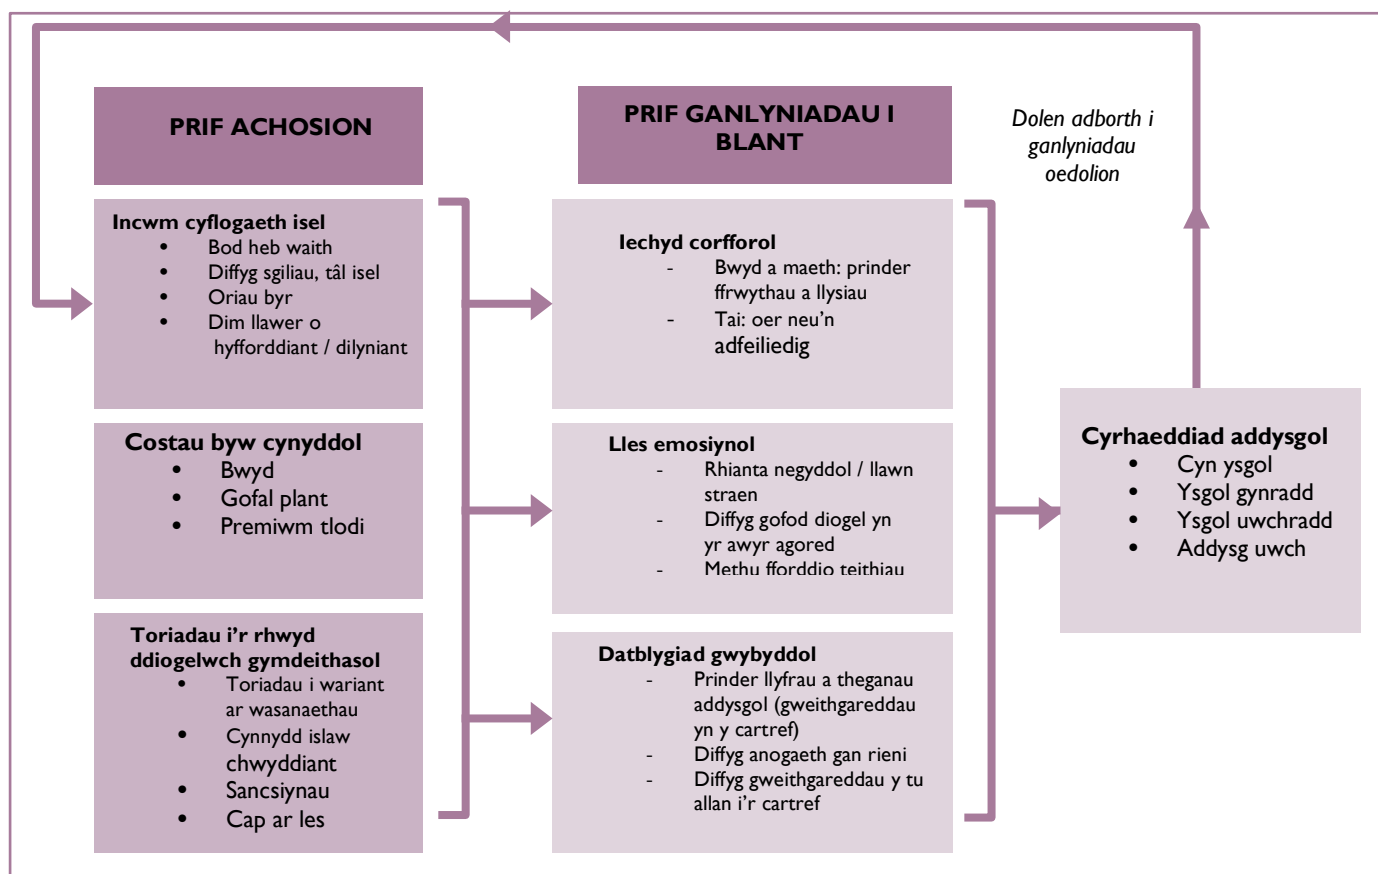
PRIF ACHOSION

PRIF GANLYNIADAU I BLANT

Dolen adborth i ganlyniadau oedolion

Incwm cyflogaeth isel
- Bod heb waith
- Diffyg sgiliau, tâl isel
- Oriau byr
- Dim llawer o hyfforddiant / dilyniant

Iechyd corfforol
- Bwyd a maeth: prinder ffrwythau a llysiau
- Tai: oer neu'n adfeiliedig

Costau byw cynyddol
- Bwyd
- Gofal plant
- Premiwm tlodi

Lles emosiynol
- Rhianta negyddol / llawn straen
- Diffyg gofod diogel yn yr awyr agored
- Methu fforddio teithiau

Cyrhaeddiad addysgol
- Cyn ysgol
- Ysgol gynradd
- Ysgol uwchradd
- Addysg uwch

Toriadau i'r rhwyd ddiogelwch gymdeithasol
- Toriadau i wariant ar wasanaethau
- Cynnydd islaw chwyddiant
- Sancsiynau
- Cap ar les

Datblygiad gwybyddol
- Prinder llyfrau a theganau addysgol (gweithgareddau yn y cartref)
- Diffyg anogaeth gan rieni
- Diffyg gweithgareddau y tu allan i'r cartref